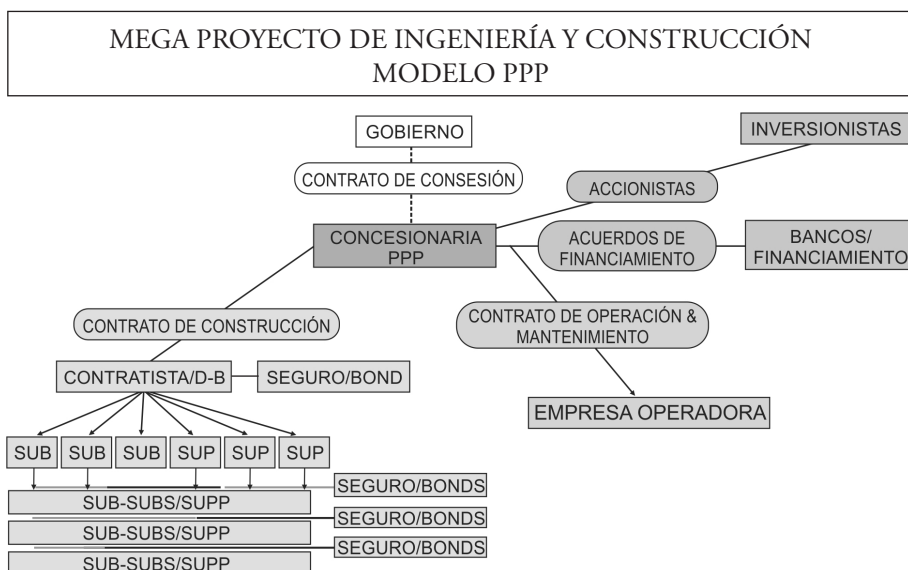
MEGA PROYECTO DE INGENIERÍA Y CONSTRUCCIÓN
MODELO PPP

GOBIERNO

CONTRATO DE CONSESIÓN

INVERSIONISTAS

ACCIONISTAS

CONCESIONARIA PPP

ACUERDOS DE FINANCIAMIENTO

BANCOS/ FINANCIAMIENTO

CONTRATO DE CONSTRUCCIÓN

CONTRATO DE OPERACIÓN & MANTENIMIENTO

CONTRATISTA/D-B

SEGURO/BOND

EMPRESA OPERADORA

SUB | SUB | SUB | SUP | SUP | SUP

SEGURO/BONDS

SUB-SUBS/SUPP

SEGURO/BONDS

SUB-SUBS/SUPP

SEGURO/BONDS

SUB-SUBS/SUPP